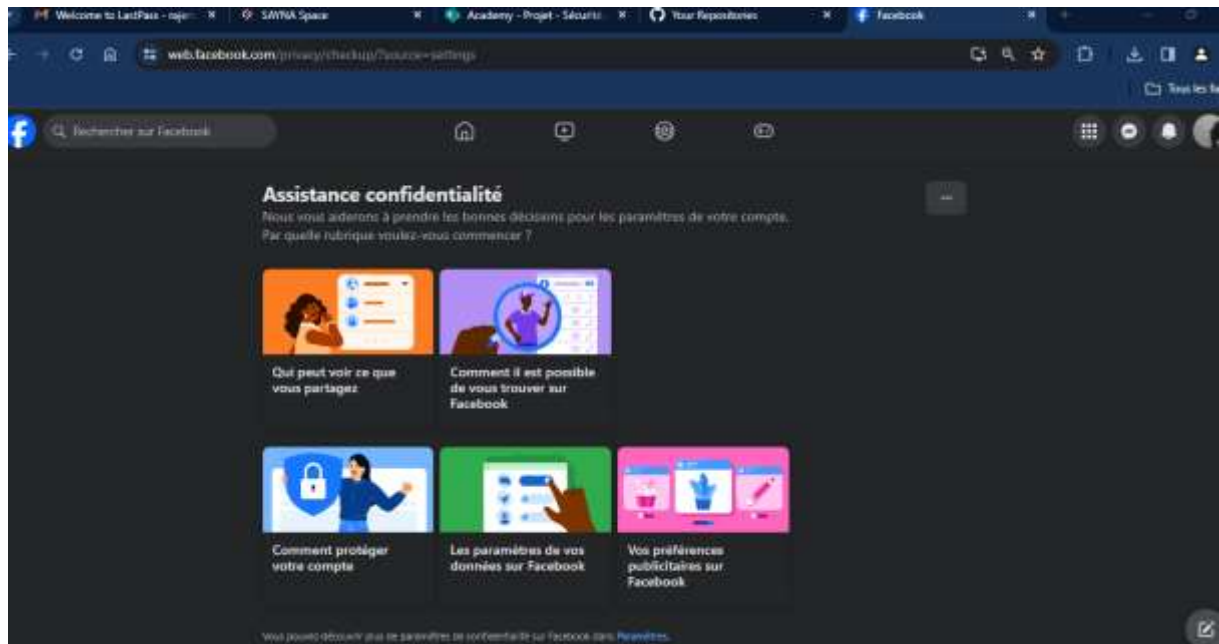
Welcome to LastPass - rajo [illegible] ×
SAYNA Space ×
Academy - Projet - Sécurité ×
Your Repositories ×
Facebook ×

web.facebook.com/privacy/checkup/?source=settings

Tous les fa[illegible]

Rechercher sur Facebook

Assistance confidentialité
Nous vous aiderons à prendre les bonnes décisions pour les paramètres de votre compte. Par quelle rubrique voulez-vous commencer ?

Qui peut voir ce que vous partagez

Comment il est possible de vous trouver sur Facebook

Comment protéger votre compte

Les paramètres de vos données sur Facebook

Vos préférences publicitaires sur Facebook

Vous pouvez découvrir plus de paramètres de confidentialité sur Facebook dans Paramètres.